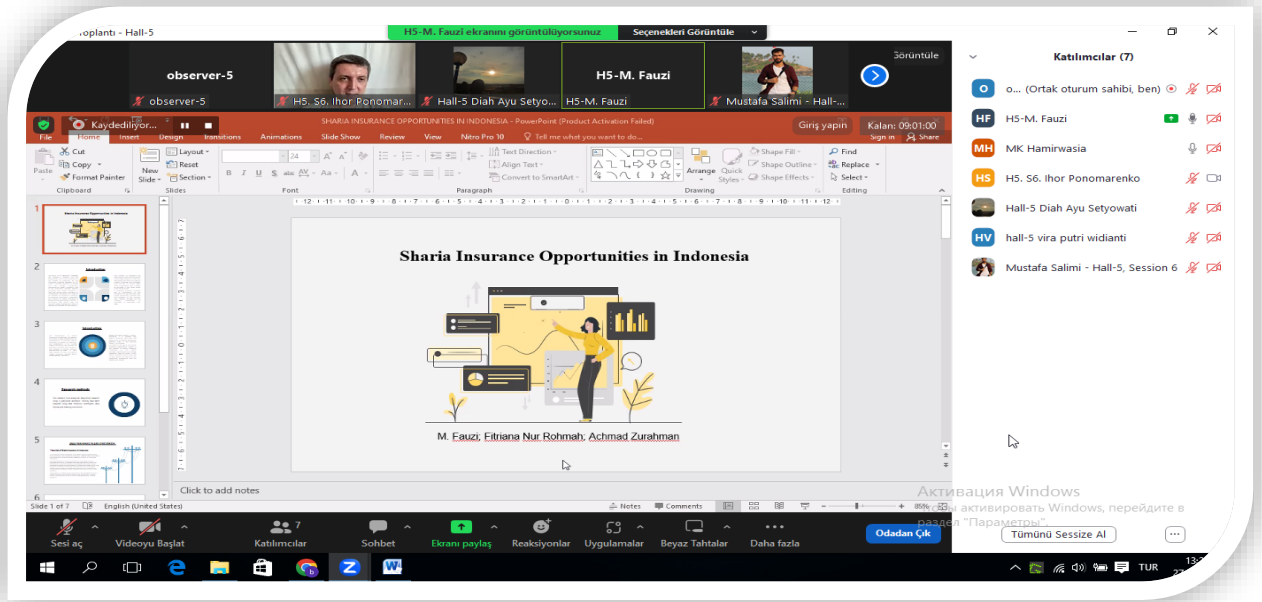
Toplantı - Hall-5

H5-M. Fauzi ekranını görüntülüyorsunuz

Seçenekleri Görüntüle

Görüntüle

observer-5

observer-5

H5. S6. Ihor Ponomar...

Hall-5 Diah Ayu Setyo...

H5-M. Fauzi

H5-M. Fauzi

Mustafa Salimi - Hall-...

Kaydediliyor...

SHARIA INSURANCE OPPORTUNITIES IN INDONESIA - PowerPoint (Product Activation Failed)

Giriş yapın

Kalan: 09:01:00

File Home Insert Design Transitions Animations Slide Show Review View Nitro Pro 10 Tell me what you want to do...

Sign in Share

Paste Cut Copy Format Painter Clipboard New Slide Layout Reset Section Slides Font Paragraph Text Direction Align Text Convert to SmartArt Drawing Arrange Quick Styles Shape Fill Shape Outline Shape Effects Find Replace Select Editing

Sharia Insurance Opportunities in Indonesia

M. Fauzi; Fitriana Nur Rohmah; Achmad Zurahman

Click to add notes

Slide 1 of 7 English (United States) Notes Comments 85%

Katılımcılar (7)

O o... (Ortak oturum sahibi, ben)

HF H5-M. Fauzi

MH MK Hamirwasia

HS H5. S6. Ihor Ponomarenko

Hall-5 Diah Ayu Setyowati

HV hall-5 vira putri widianti

Mustafa Salimi - Hall-5, Session 6

Активация Windows
Чтобы активировать Windows, перейдите в раздел "Параметры".

Tümünü Sessize Al

Sesi aç Videoyu Başlat Katılımcılar 7 Sohbet Ekranı paylaş Reaksiyonlar Uygulamalar Beyaz Tahtalar Daha fazla Odadan Çık

TUR